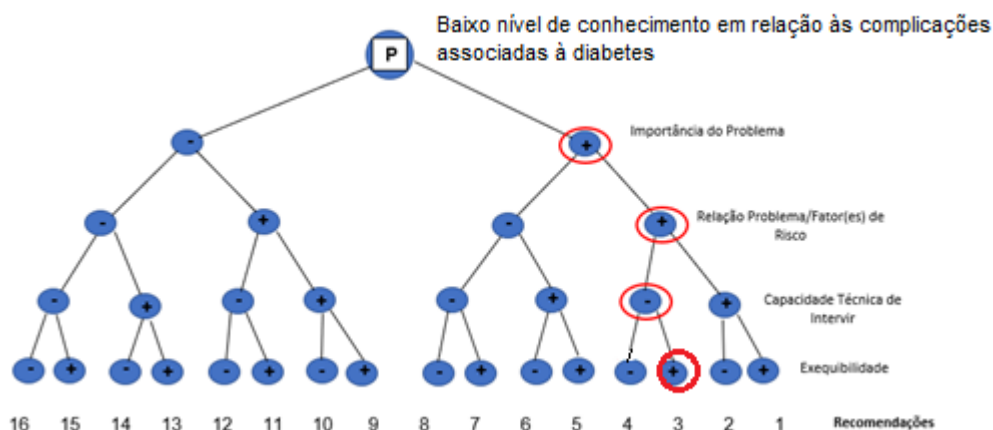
P

Baixo nível de conhecimento em relação às complicações associadas à diabetes

-
+
Importância do Problema

-
+
-
+
Relação Problema/Fator(es) de Risco

-
+
-
+
-
+
-
+
Capacidade Técnica de Intervir

-
+
-
+
-
+
-
+
-
+
-
+
-
+
-
+
Exequibilidade

16 15 14 13 12 11 10 9 8 7 6 5 4 3 2 1 Recomendações